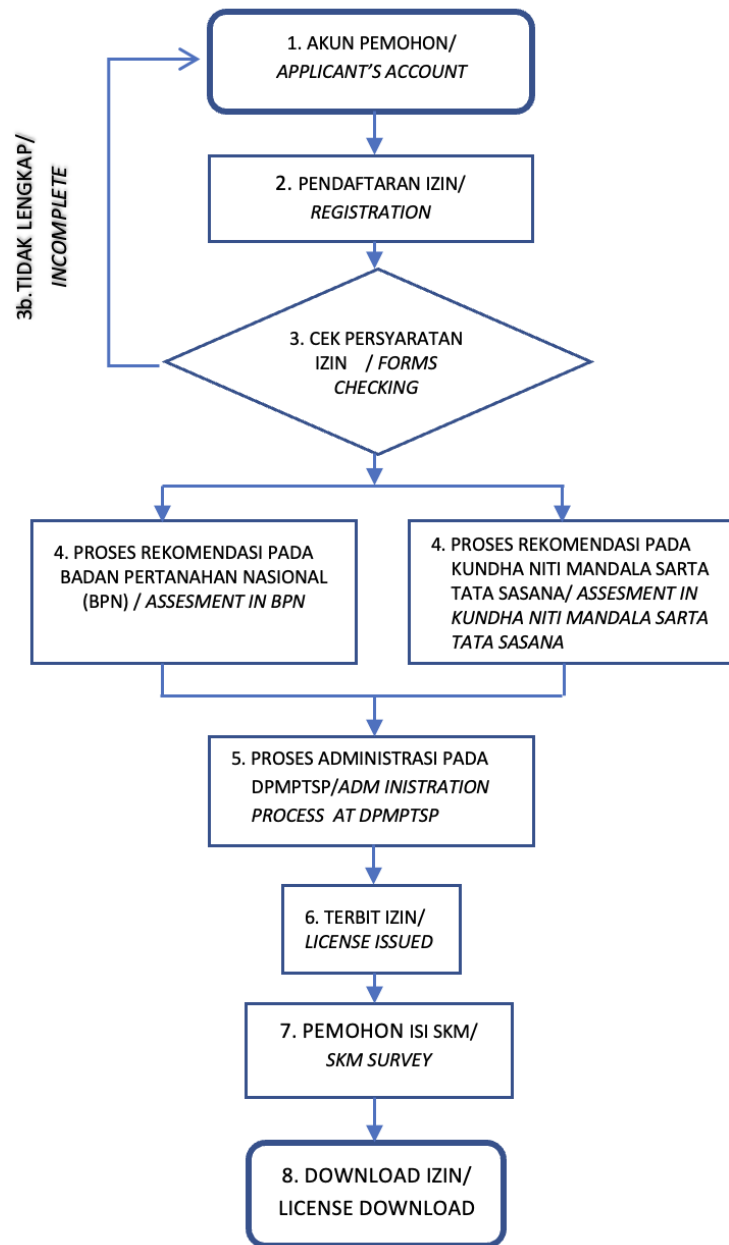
1. AKUN PEMOHON/ APPLICANT'S ACCOUNT

2. PENDAFTARAN IZIN/ REGISTRATION

3b. TIDAK LENGKAP/ INCOMPLETE

3. CEK PERSYARATAN IZIN / FORMS CHECKING

4. PROSES REKOMENDASI PADA BADAN PERTANAHAN NASIONAL (BPN) / ASSESMENT IN BPN

4. PROSES REKOMENDASI PADA KUNDHA NITI MANDALA SARTA TATA SASANA/ ASSESMENT IN KUNDHA NITI MANDALA SARTA TATA SASANA

5. PROSES ADMINISTRASI PADA DPMPTSP/ADM INISTRATION PROCESS AT DPMPTSP

6. TERBIT IZIN/ LICENSE ISSUED

7. PEMOHON ISI SKM/ SKM SURVEY

8. DOWNLOAD IZIN/ LICENSE DOWNLOAD